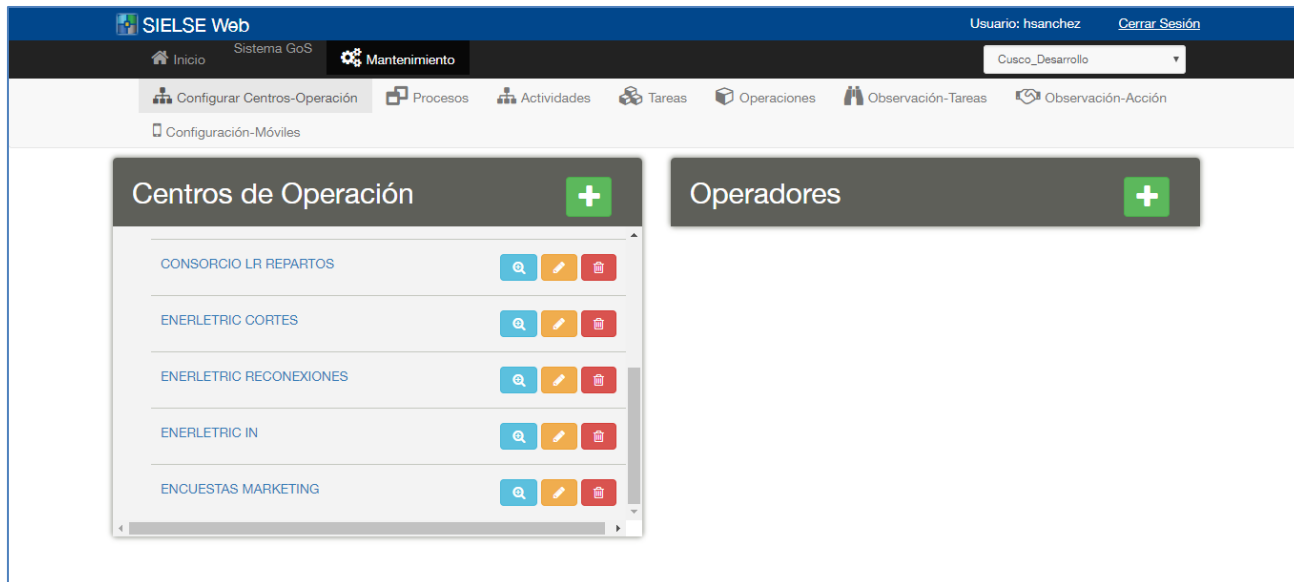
SIELSE Web

Usuario: hsanchez

Cerrar Sesión

Inicio

Sistema GoS

Mantenimiento

Cusco_Desarrollo

Configurar Centros-Operación

Procesos

Actividades

Tareas

Operaciones

Observación-Tareas

Observación-Acción

Configuración-Móviles

Centros de Operación

Operadores

CONSORCIO LR REPARTOS

ENERLETRIC CORTES

ENERLETRIC RECONEXIONES

ENERLETRIC IN

ENCUESTAS MARKETING